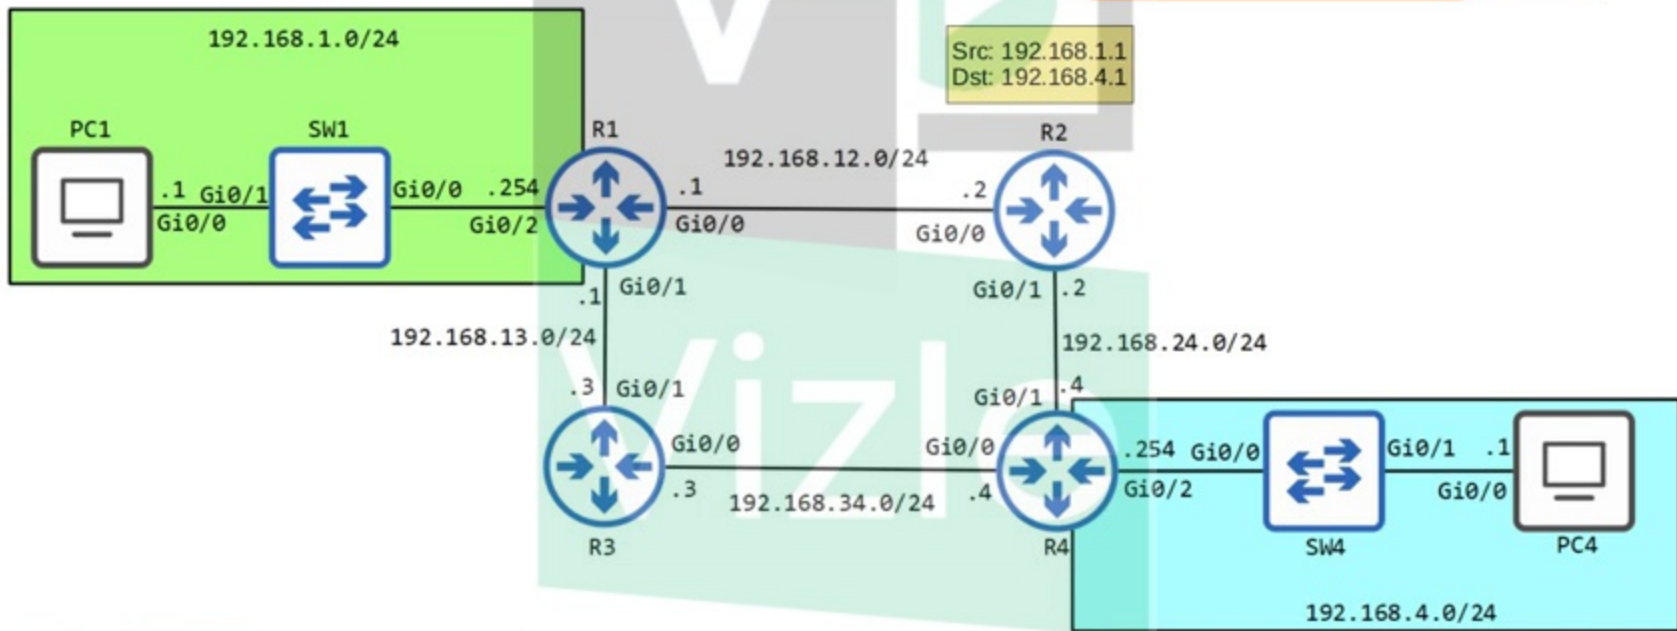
192.168.1.0/24

Src: 192.168.1.1
Dst: 192.168.4.1

PC1
SW1
R1
R2
.1 Gi0/1
Gi0/0
Gi0/0 .254
Gi0/2
.1
Gi0/0
192.168.12.0/24
.2
Gi0/0
.1 Gi0/1
Gi0/1 .2
192.168.13.0/24
192.168.24.0/24
.3 Gi0/1
Gi0/1 .4
Gi0/0
.3
192.168.34.0/24
Gi0/0
.4
.254 Gi0/0
Gi0/2
Gi0/1 .1
Gi0/0
R3
R4
SW4
PC4
192.168.4.0/24
Vizlo